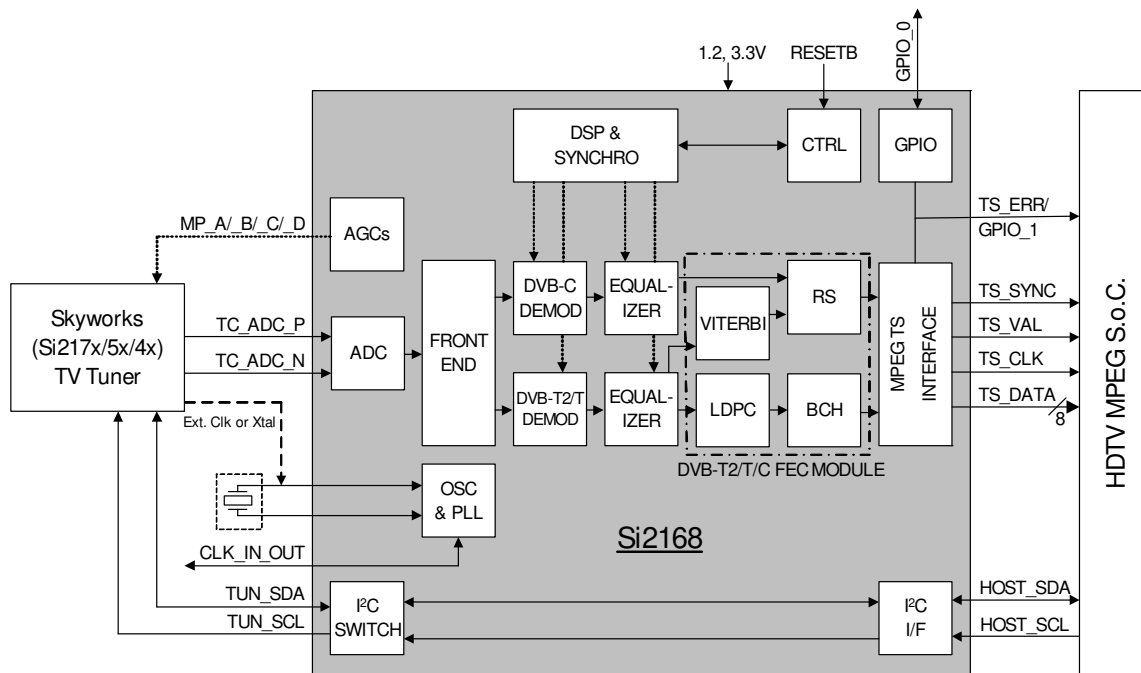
1.2, 3.3V
RESETB
GPIO_0
DSP & SYNCHRO
CTRL
GPIO
MP_A/_B/_C/_D
AGCs
TS_ERR/ GPIO_1
Skyworks (Si217x/5x/4x) TV Tuner
TC_ADC_P
TC_ADC_N
ADC
FRONT END
DVB-C DEMOD
EQUALIZER
VITERBI
RS
MPEG TS INTERFACE
TS_SYNC
TS_VAL
TS_CLK
TS_DATA
8
HDTV MPEG S.o.C.
DVB-T2/T DEMOD
EQUALIZER
LDPC
BCH
DVB-T2/T/C FEC MODULE
Ext. Clk or Xtal
OSC & PLL
Si2168
CLK_IN_OUT
TUN_SDA
TUN_SCL
I²C SWITCH
I²C I/F
HOST_SDA
HOST_SCL